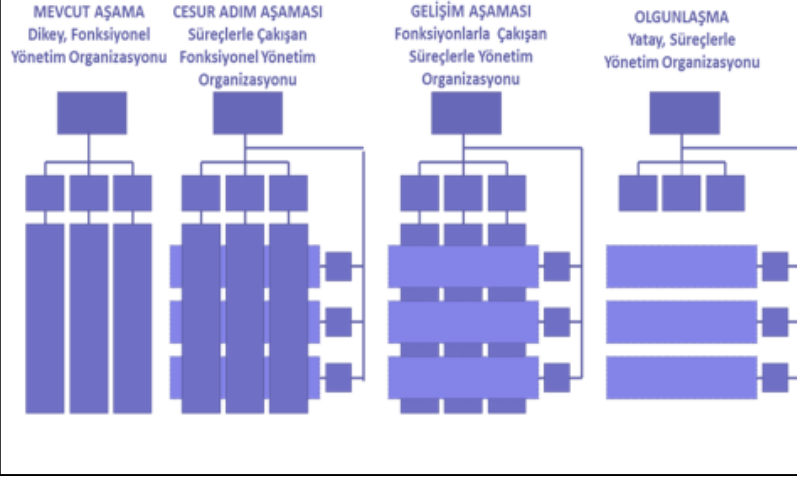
MEVCUT AŞAMA
Dikey, Fonksiyonel Yönetim Organizasyonu

CESUR ADIM AŞAMASI
Süreçlerle Çakışan Fonksiyonel Yönetim Organizasyonu

GELİŞİM AŞAMASI
Fonksiyonlarla Çakışan Süreçlerle Yönetim Organizasyonu

OLGUNLAŞMA
Yatay, Süreçlerle Yönetim Organizasyonu